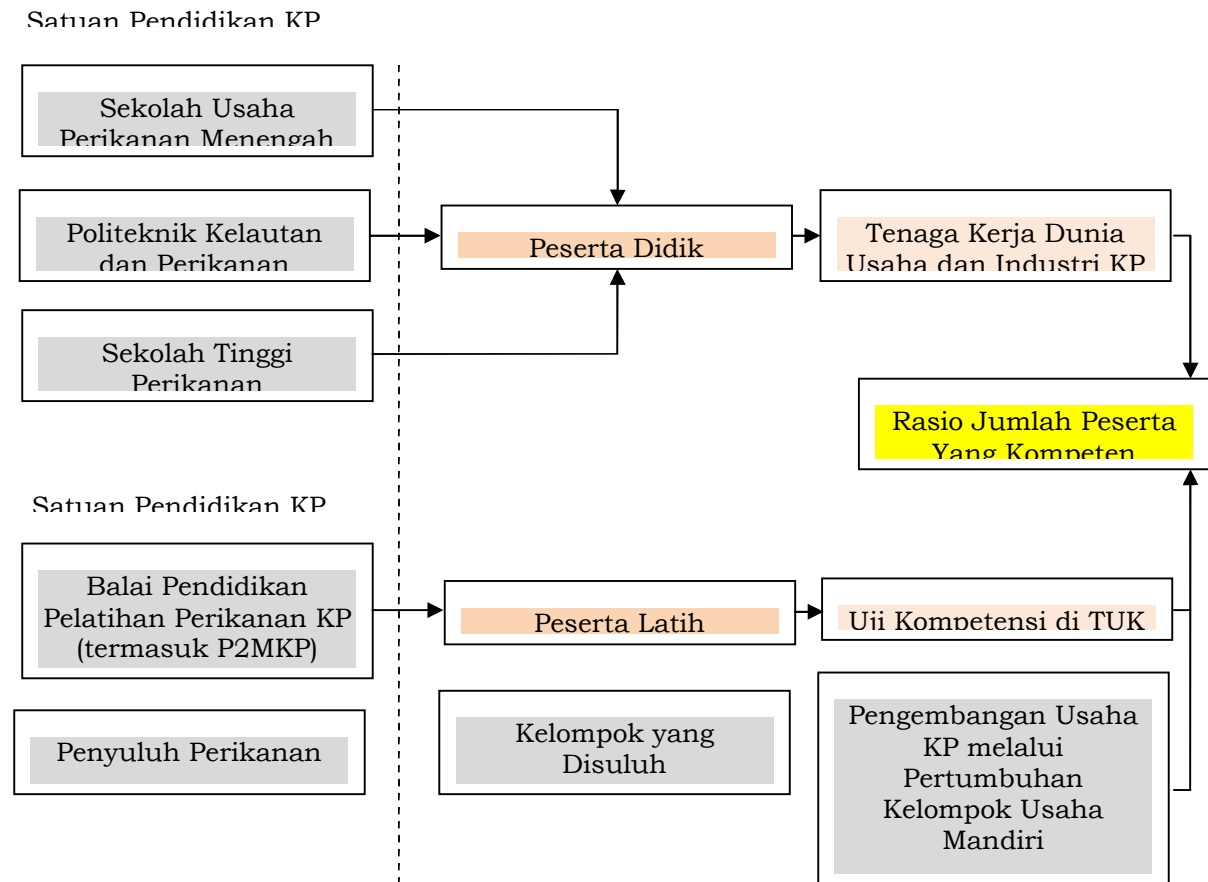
Satuan Pendidikan KP

Sekolah Usaha Perikanan Menengah

Politeknik Kelautan dan Perikanan

Sekolah Tinggi Perikanan

Peserta Didik

Tenaga Kerja Dunia Usaha dan Industri KP

Rasio Jumlah Peserta Yang Kompeten

Satuan Pendidikan KP

Balai Pendidikan Pelatihan Perikanan KP (termasuk P2MKP)

Peserta Latih

Uji Kompetensi di TUK

Penyuluh Perikanan

Kelompok yang Disuluh

Pengembangan Usaha KP melalui Pertumbuhan Kelompok Usaha Mandiri